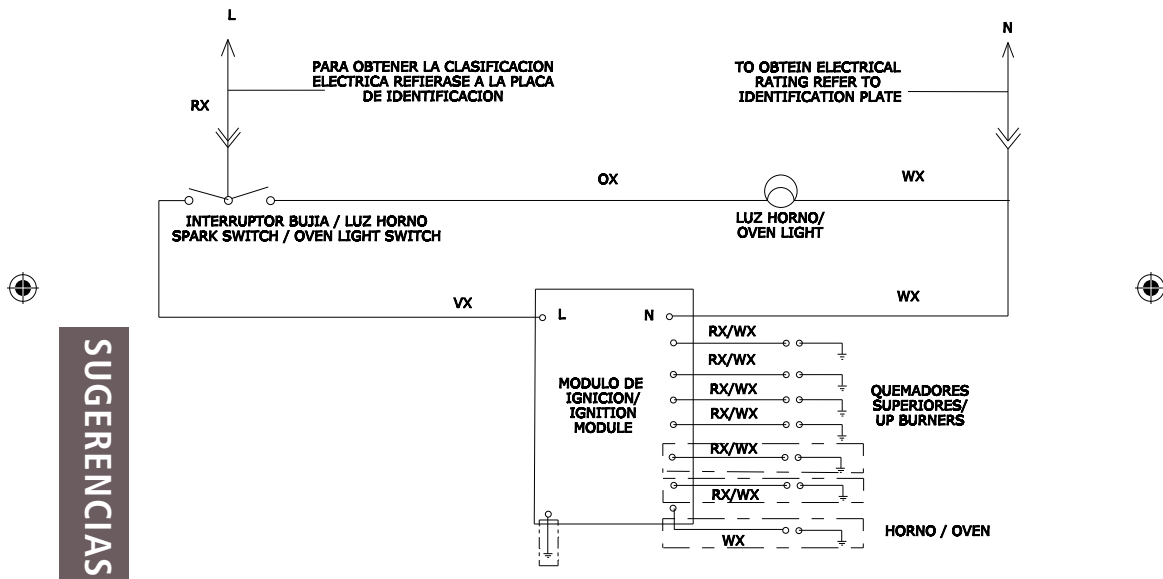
L

PARA OBTENER LA CLASIFICACION ELECTRICA REFIERASE A LA PLACA DE IDENTIFICACION

RX

N

TO OBTEIN ELECTRICAL RATING REFER TO IDENTIFICATION PLATE

OX

WX

INTERRUPTOR BUJIA / LUZ HORNO
SPARK SWITCH / OVEN LIGHT SWITCH

LUZ HORNO/
OVEN LIGHT

SUGERENCIAS

VX

WX

L

N

RX/WX

RX/WX

MODULO DE IGNICION/ IGNITION MODULE

RX/WX

QUEMADORES SUPERIORES/ UP BURNERS

RX/WX

RX/WX

RX/WX

WX

HORNO / OVEN